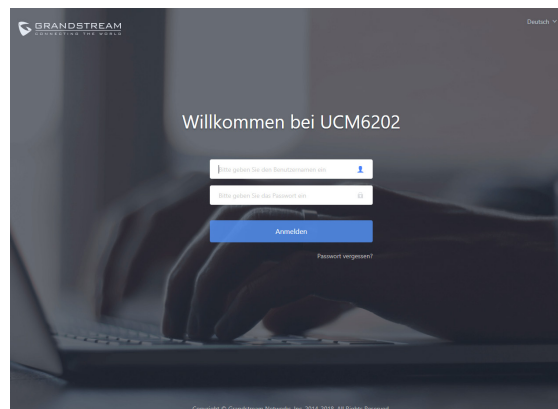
GRANDSTREAM
CONNECTING THE WORLD

Deutsch

Willkommen bei UCM6202

Bitte geben Sie den Benutzernamen ein

Bitte geben Sie das Passwort ein

Anmelden

Passwort vergessen?

Copyright © Grandstream Networks, Inc. 2014-2018. All Rights Reserved.